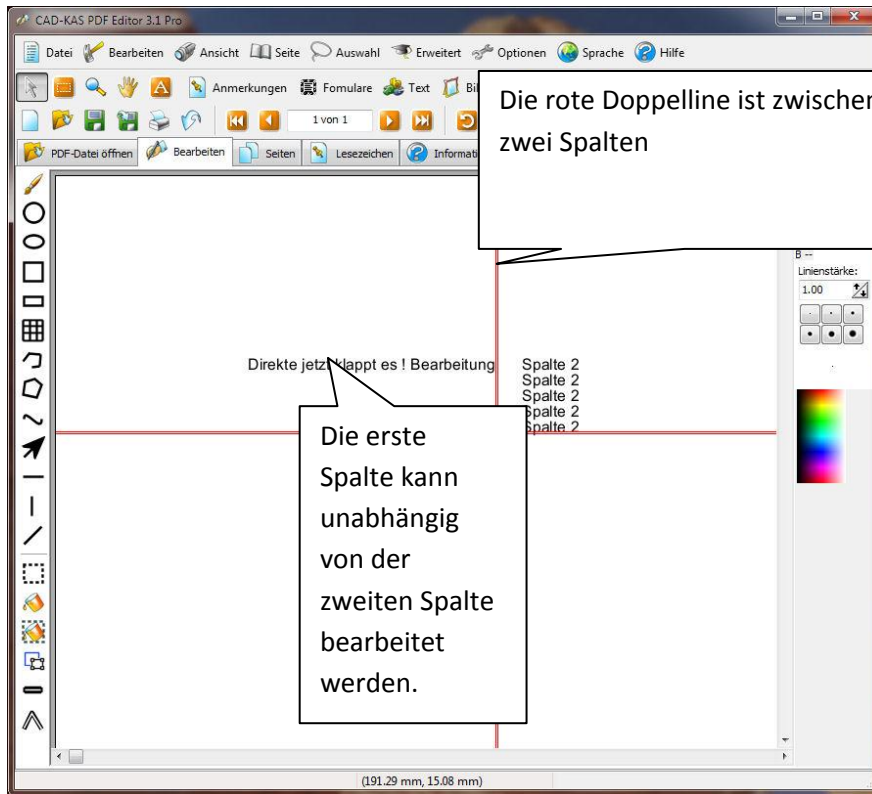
CAD-KAS PDF Editor 3.1 Pro

Datei Bearbeiten Ansicht Seite Auswahl Erweitert Optionen Sprache Hilfe

Anmerkungen Fomulare Text Bi

1 von 1

PDF-Datei öffnen Bearbeiten Seiten Lesezeichen Informati

Die rote Doppelline ist zwischen zwei Spalten

B --
Linienstärke:
1.00

Direkte jetzt klappt es ! Bearbeitung

Spalte 2
Spalte 2
Spalte 2
Spalte 2
Spalte 2

Die erste Spalte kann unabhängig von der zweiten Spalte bearbeitet werden.

(191.29 mm, 15.08 mm)